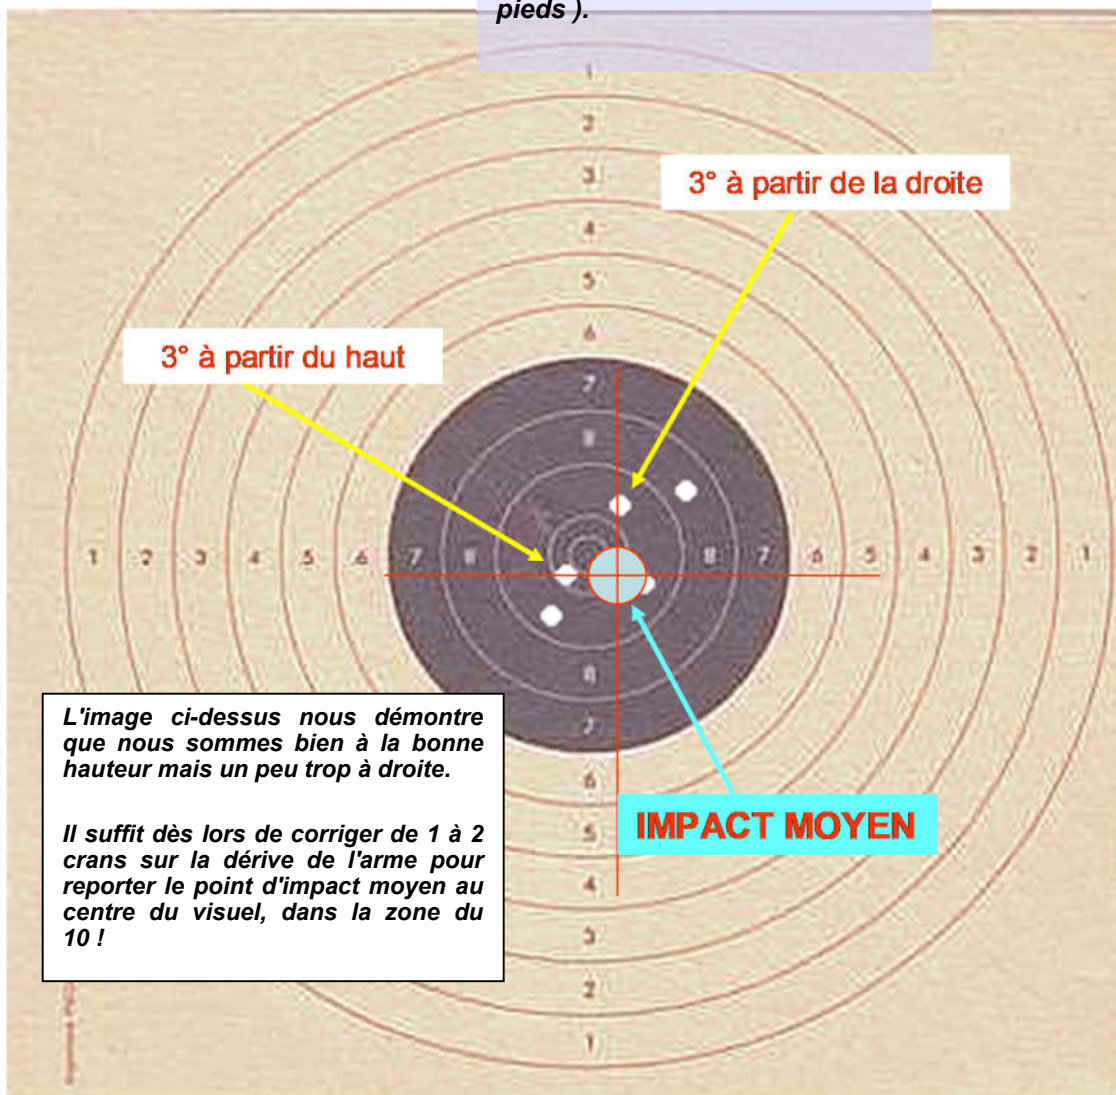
pieds ).

1
2
3
4
5
6

3° à partir de la droite

3° à partir du haut

7
8

1 2 3 4 5 6 7 8 8 7 6 5 4 3 2 1

8
7
6
5
4
3
2
1

IMPACT MOYEN

L'image ci-dessus nous démontre que nous sommes bien à la bonne hauteur mais un peu trop à droite.

Il suffit dès lors de corriger de 1 à 2 crans sur la dérive de l'arme pour reporter le point d'impact moyen au centre du visuel, dans la zone du 10 !